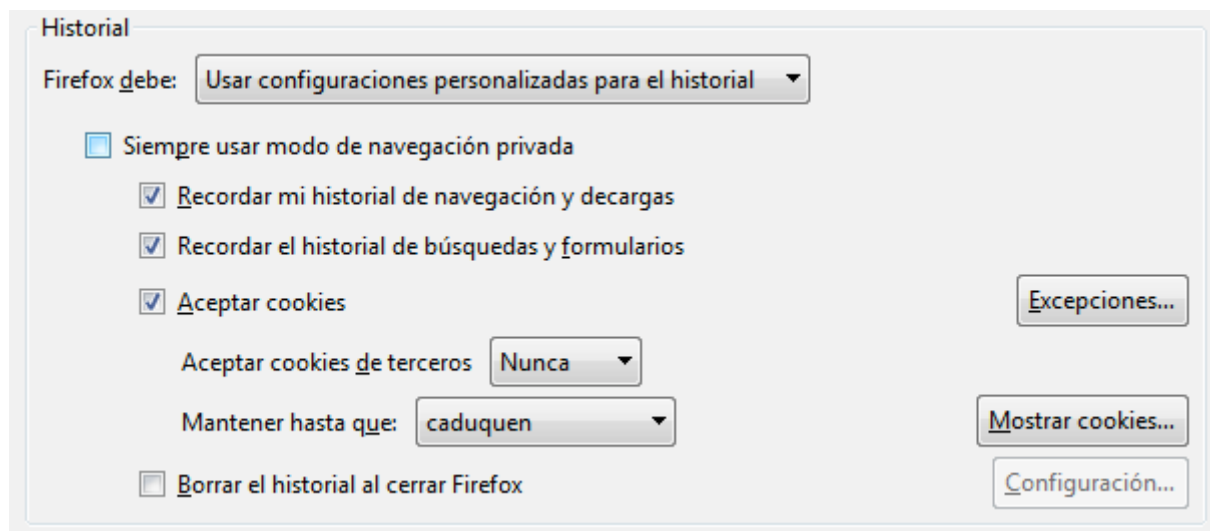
Historial

Firefox debe: Usar configuraciones personalizadas para el historial

Siempre usar modo de navegación privada

Recordar mi historial de navegación y decargas

Recordar el historial de búsquedas y formularios

Aceptar cookies

Excepciones...

Aceptar cookies de terceros Nunca

Mantener hasta que: caduquen

Mostrar cookies...

Borrar el historial al cerrar Firefox

Configuración...